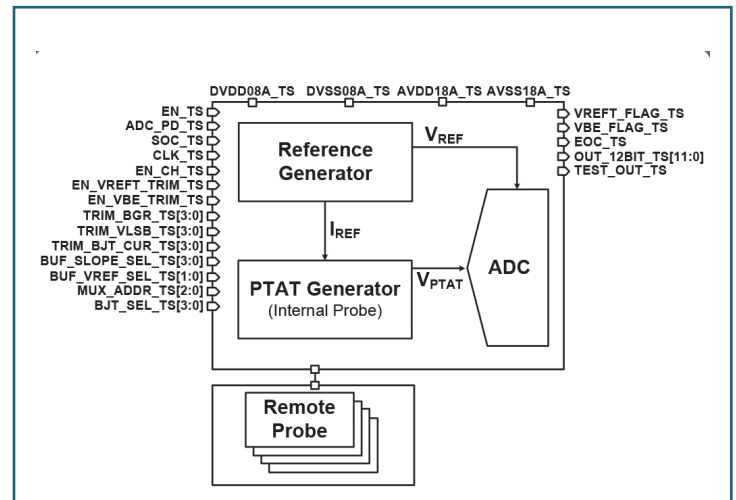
DVDD08A_TS DVSS08A_TS AVDD18A_TS AVSS18A_TS

EN_TS
ADC_PD_TS
SOC_TS
CLK_TS
EN_CH_TS
EN_VREFT_TRIM_TS
EN_VBE_TRIM_TS
TRIM_BGR_TS[3:0]
TRIM_VLSB_TS[3:0]
TRIM_BJT_CUR_TS[3:0]
BUF_SLOPE_SEL_TS[3:0]
BUF_VREF_SEL_TS[1:0]
MUX_ADDR_TS[2:0]
BJT_SEL_TS[3:0]

VREFT_FLAG_TS
VBE_FLAG_TS
EOC_TS
OUT_12BIT_TS[11:0]
TEST_OUT_TS

Reference Generator

$V_{REF}$

$I_{REF}$

ADC

$V_{PTAT}$

PTAT Generator
(Internal Probe)

Remote Probe